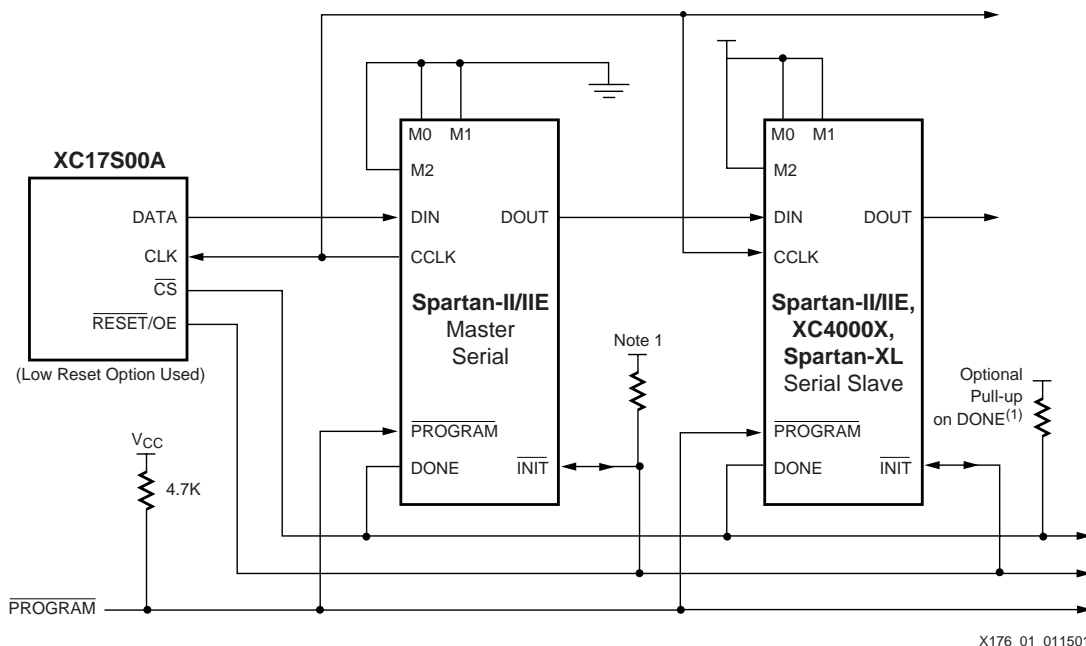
XC17S00A

DATA
CLK
$\overline{CS}$
$\overline{RESET}$/OE

(Low Reset Option Used)

M0 M1
M2
DIN
DOUT
CCLK

**Spartan-II/IIE**
Master
Serial

$\overline{PROGRAM}$
DONE
$\overline{INIT}$

Note 1

M0 M1
M2
DIN
DOUT
CCLK

**Spartan-II/IIE,**
**XC4000X,**
**Spartan-XL**
Serial Slave

$\overline{PROGRAM}$
DONE
$\overline{INIT}$

Optional
Pull-up
on DONE$^{(1)}$

$V_{CC}$
4.7K

$\overline{PROGRAM}$

X176_01_01150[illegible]